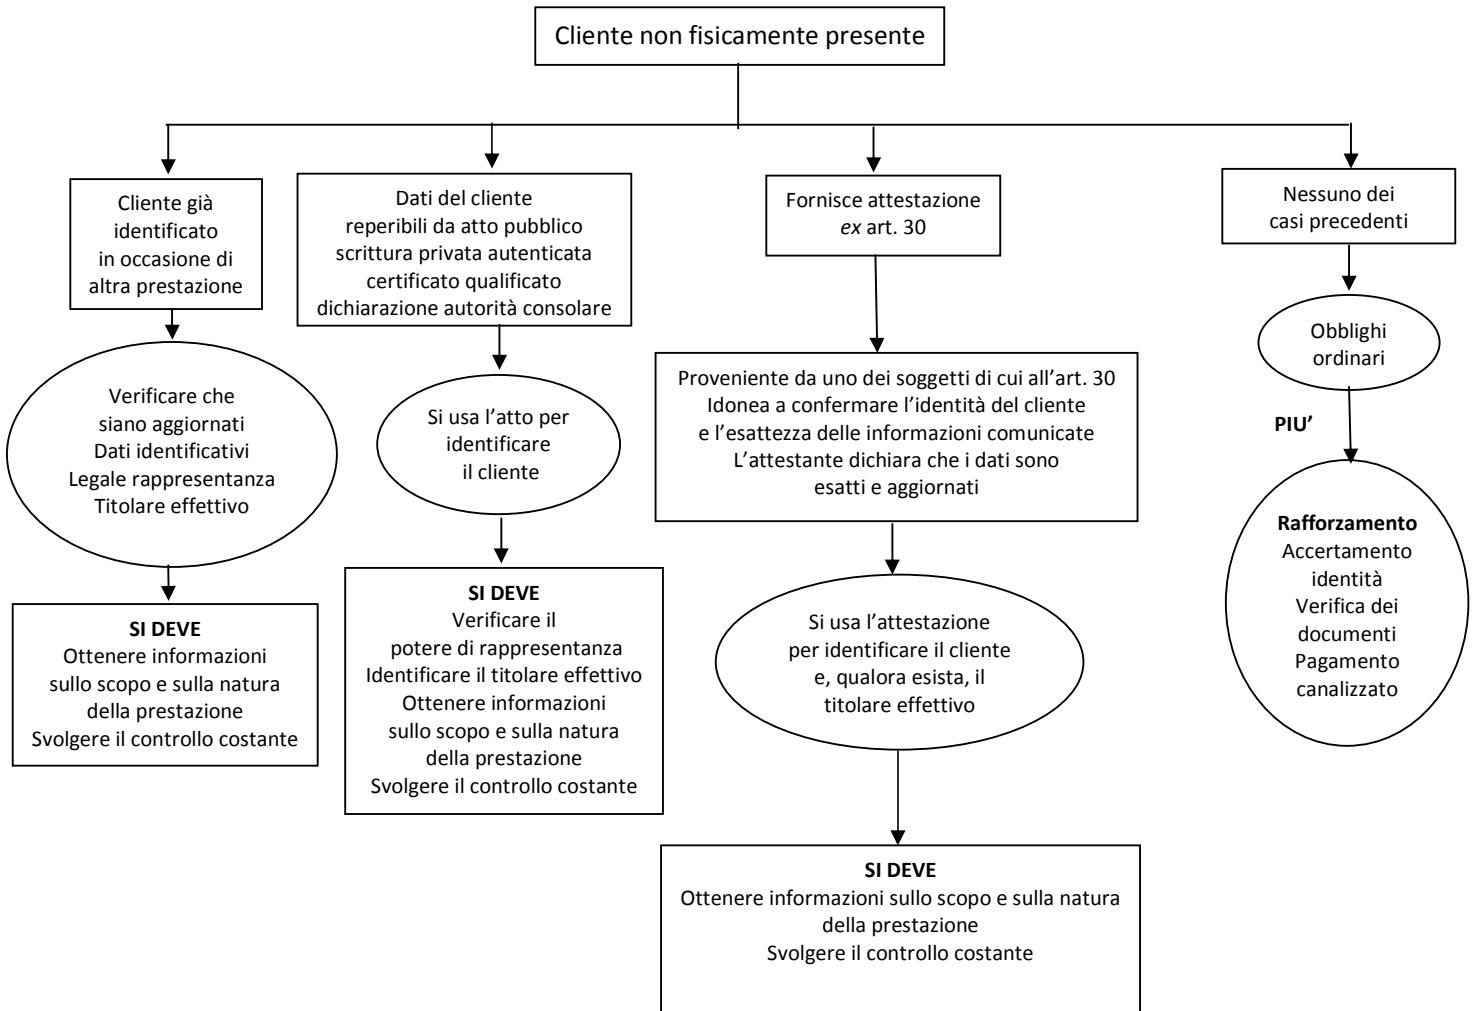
Cliente non fisicamente presente

Cliente già identificato in occasione di altra prestazione

Verificare che siano aggiornati
Dati identificativi
Legale rappresentanza
Titolare effettivo

**SI DEVE**
Ottenere informazioni sullo scopo e sulla natura della prestazione
Svolgere il controllo costante

Dati del cliente reperibili da atto pubblico
scrittura privata autenticata
certificato qualificato
dichiarazione autorità consolare

Si usa l'atto per identificare il cliente

**SI DEVE**
Verificare il potere di rappresentanza
Identificare il titolare effettivo
Ottenere informazioni sullo scopo e sulla natura della prestazione
Svolgere il controllo costante

Fornisce attestazione *ex* art. 30

Proveniente da uno dei soggetti di cui all'art. 30
Idonea a confermare l'identità del cliente e l'esattezza delle informazioni comunicate
L'attestante dichiara che i dati sono esatti e aggiornati

Si usa l'attestazione per identificare il cliente e, qualora esista, il titolare effettivo

**SI DEVE**
Ottenere informazioni sullo scopo e sulla natura della prestazione
Svolgere il controllo costante

Nessuno dei casi precedenti

Obblighi ordinari

**PIU'**

**Rafforzamento**
Accertamento identità
Verifica dei documenti
Pagamento canalizzato